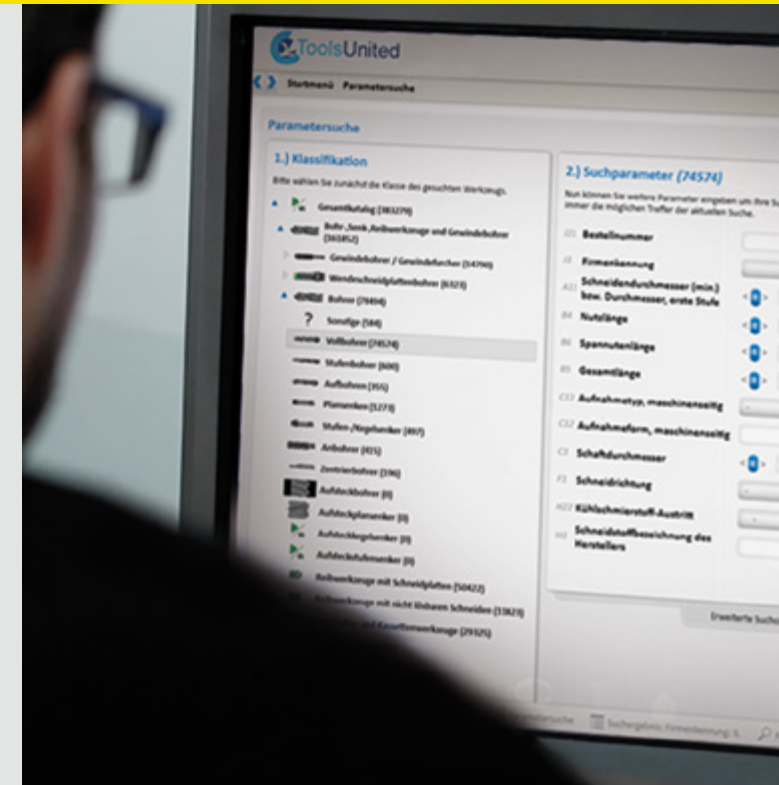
ToolsUnited

Startmenü Parametersuche

Parametersuche

1.) Klassifikation

Bitte wählen Sie zunächst die Klasse des gesuchten Werkzeugs.

Gesamtkatalog (383279)

Bohr-,Senk-,Reibwerkzeuge und Gewindebohrer (361852)

Gewindebohrer / Gewindefurcher (14760)

Wendeschneidplattenbohrer (6323)

Bohrer (79494)

Sonstige (584)

Vollbohrer (74574)

Stufenbohrer (600)

Aufbohrer (355)

Plansenker (1273)

Stufen-/Negbohrer (897)

Anbohrer (415)

Zentrierbohrer (196)

Aufsteckbohrer (0)

Aufsteckplansenker (0)

Aufstecksenker (0)

Aufsteckstufensenker (0)

Reibwerkzeuge mit Schneidplatten (50422)

Reibwerkzeuge mit nicht lösbaren Schneiden (13829)

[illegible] Kassettenwerkzeuge (29325)

2.) Suchparameter (74574)

Nun können Sie weitere Parameter eingeben um Ihre S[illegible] immer die möglichen Treffer der aktuellen Suche.

Bestellnummer

Firmenkennung

Schneidendurchmesser (min.) bzw. Durchmesser, erste Stufe

Nutzlänge

Spannutenlänge

Gesamtlänge

Aufnahmetyp, maschinenseitig

Aufnahmeform, maschinenseitig

Schaftdurchmesser

Schneidrichtung

Kühlschmierstoff-Austritt

Schneidstoffbezeichnung des Herstellers

Erweiterte Such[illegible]

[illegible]suche

Suchergebnis: Firmenkennung: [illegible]